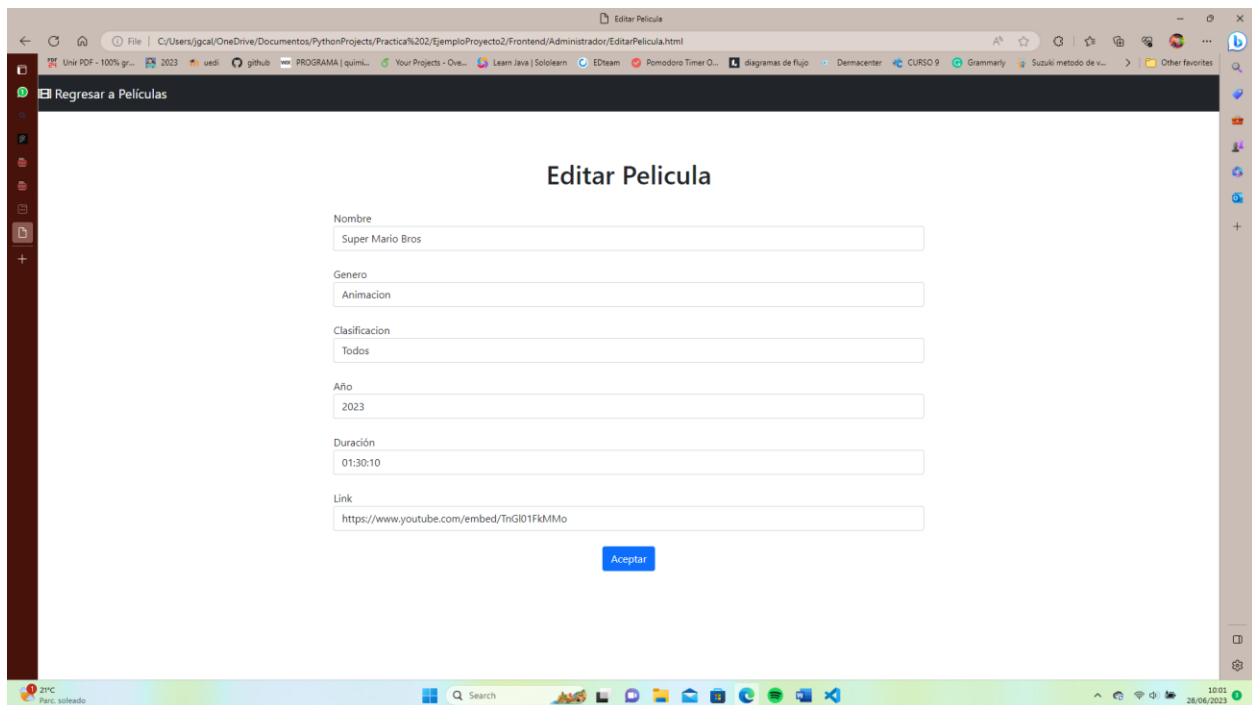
Editar Pelicula

File | C:/Users/jgcal/OneDrive/Documentos/PythonProjects/Practica%202/EjemploProyecto2/Frontend/Administrador/EditarPelicula.html

Unir PDF - 100% gr... 2023 uedi github PROGRAMA | quimi... Your Projects - Ove... Learn Java | Sololearn EDteam Pomodoro Timer O... diagramas de flujo Dermacenter CURSO 9 Grammarly Suzuki metodo de v... Other favorites

Regresar a Películas

Editar Pelicula

Nombre
Super Mario Bros

Genero
Animacion

Clasificacion
Todos

Año
2023

Duración
01:30:10

Link
https://www.youtube.com/embed/TnGl01FkMMo

Aceptar

21°C
Parc. soleado

Search

10:01
28/06/2023